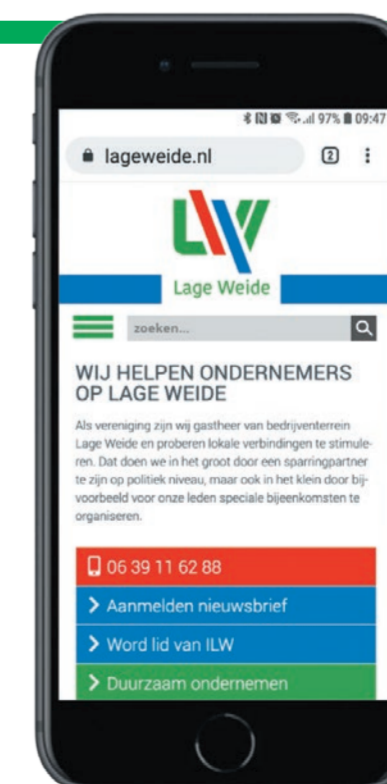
97% 09:47

lageweide.nl

2

LW

Lage Weide

zoeken...

WIJ HELPEN ONDERNEMERS OP LAGE WEIDE

Als vereniging zijn wij gastheer van bedrijventerrein Lage Weide en proberen lokale verbindingen te stimuleren. Dat doen we in het groot door een sparringpartner te zijn op politiek niveau, maar ook in het klein door bijvoorbeeld voor onze leden speciale bijeenkomsten te organiseren.

06 39 11 62 88

Aanmelden nieuwsbrief

Word lid van ILW

Duurzaam ondernemen